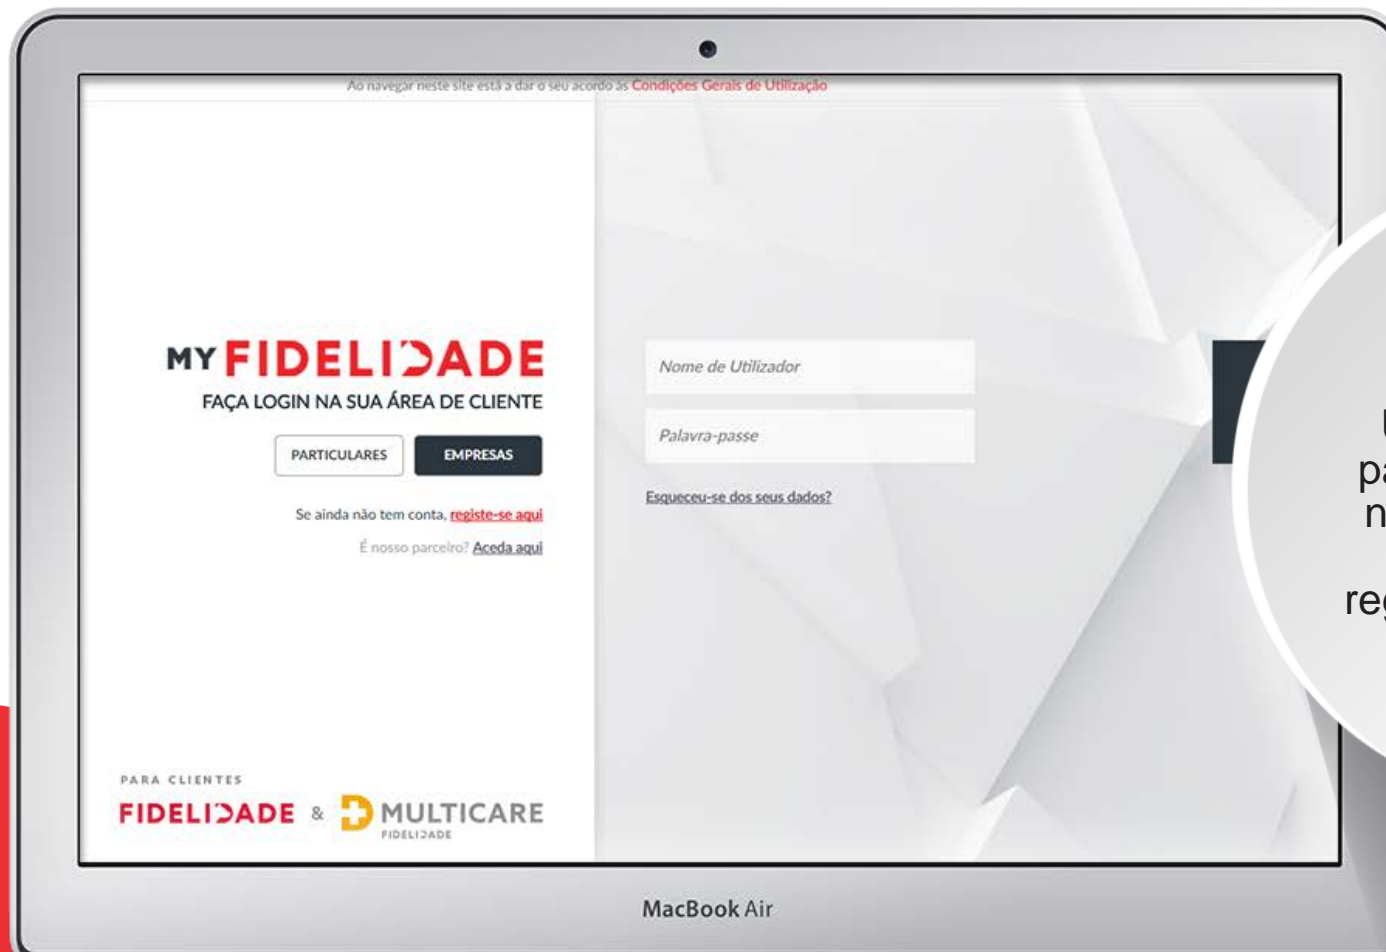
Ao navegar neste site está a dar o seu acordo às Condições Gerais de Utilização

MY FIDELIDADE
FAÇA LOGIN NA SUA ÁREA DE CLIENTE

PARTICULARES
EMPRESAS

Se ainda não tem conta, registe-se aqui

É nosso parceiro? Aceda aqui

Nome de Utilizador

Palavra-passe

Esqueceu-se dos seus dados?

U
pa
n
reg

PARA CLIENTES
FIDELIDADE & MULTICARE
FIDELIDADE

MacBook Air